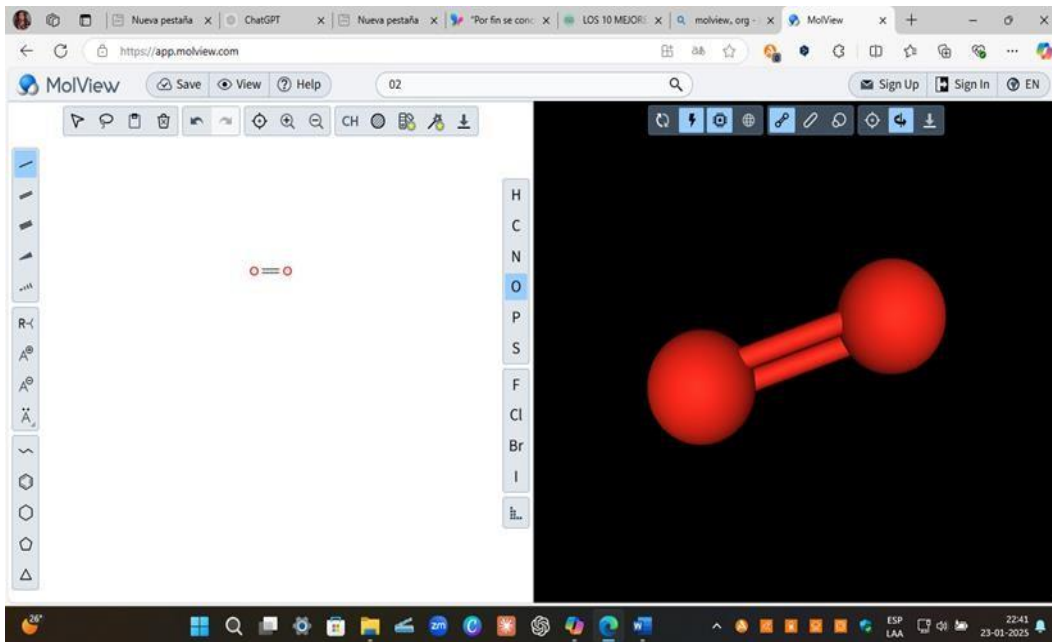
Nueva pestaña ChatGPT Nueva pestaña "Por fin se conc LOS 10 MEJORE molview, org - MolView

https://app.molview.com

MolView Save View Help 02 Sign Up Sign In EN

CH

R
A
A
Ä

O=O

H
C
N
O
P
S
F
Cl
Br
I

26°

ESP LAA 22:41 23-01-2025